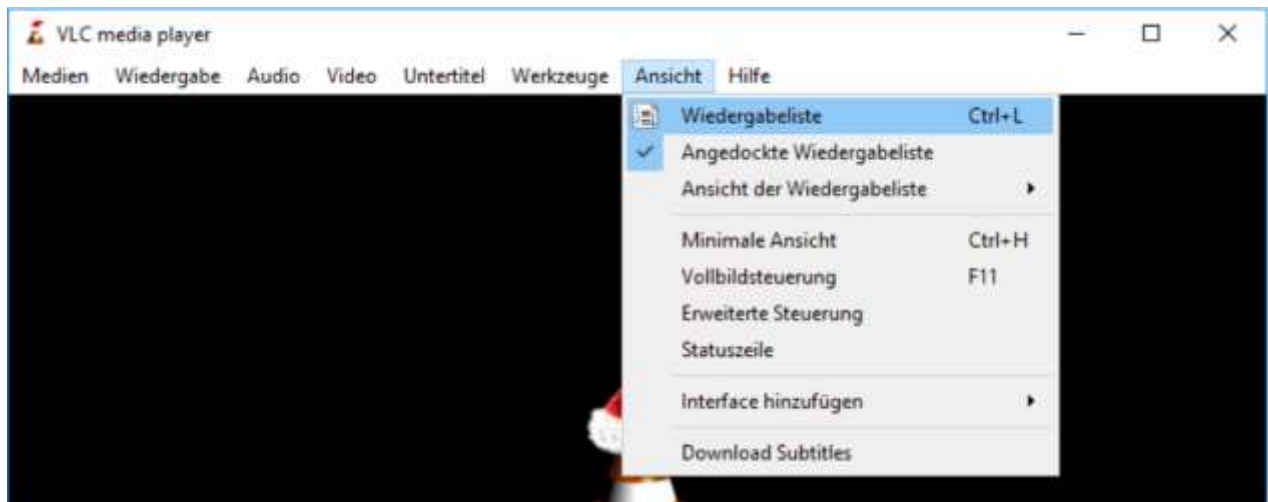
VLC media player

Medien Wiedergabe Audio Video Untertitel Werkzeuge Ansicht Hilfe

Wiedergabeliste Ctrl+L
Angedockte Wiedergabeliste
Ansicht der Wiedergabeliste

Minimale Ansicht Ctrl+H
Vollbildsteuerung F11
Erweiterte Steuerung
Statuszeile

Interface hinzufügen

Download Subtitles